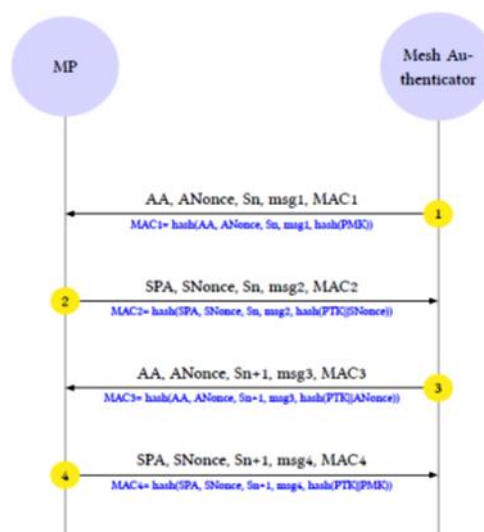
MP

Mesh Authenticator

AA, ANonce, Sn, msg1, MAC1

MAC1= hash(AA, ANonce, Sn, msg1, hash(PMK))

1

2

SPA, SNonce, Sn, msg2, MAC2

MAC2= hash(SPA, SNonce, Sn, msg2, hash(PTK||SNonce))

AA, ANonce, Sn+1, msg3, MAC3

MAC3= hash(AA, ANonce, Sn+1, msg3, hash(PTK||ANonce))

3

4

SPA, SNonce, Sn+1, msg4, MAC4

MAC4= hash(SPA, SNonce, Sn+1, msg4, hash(PTK||PMK))